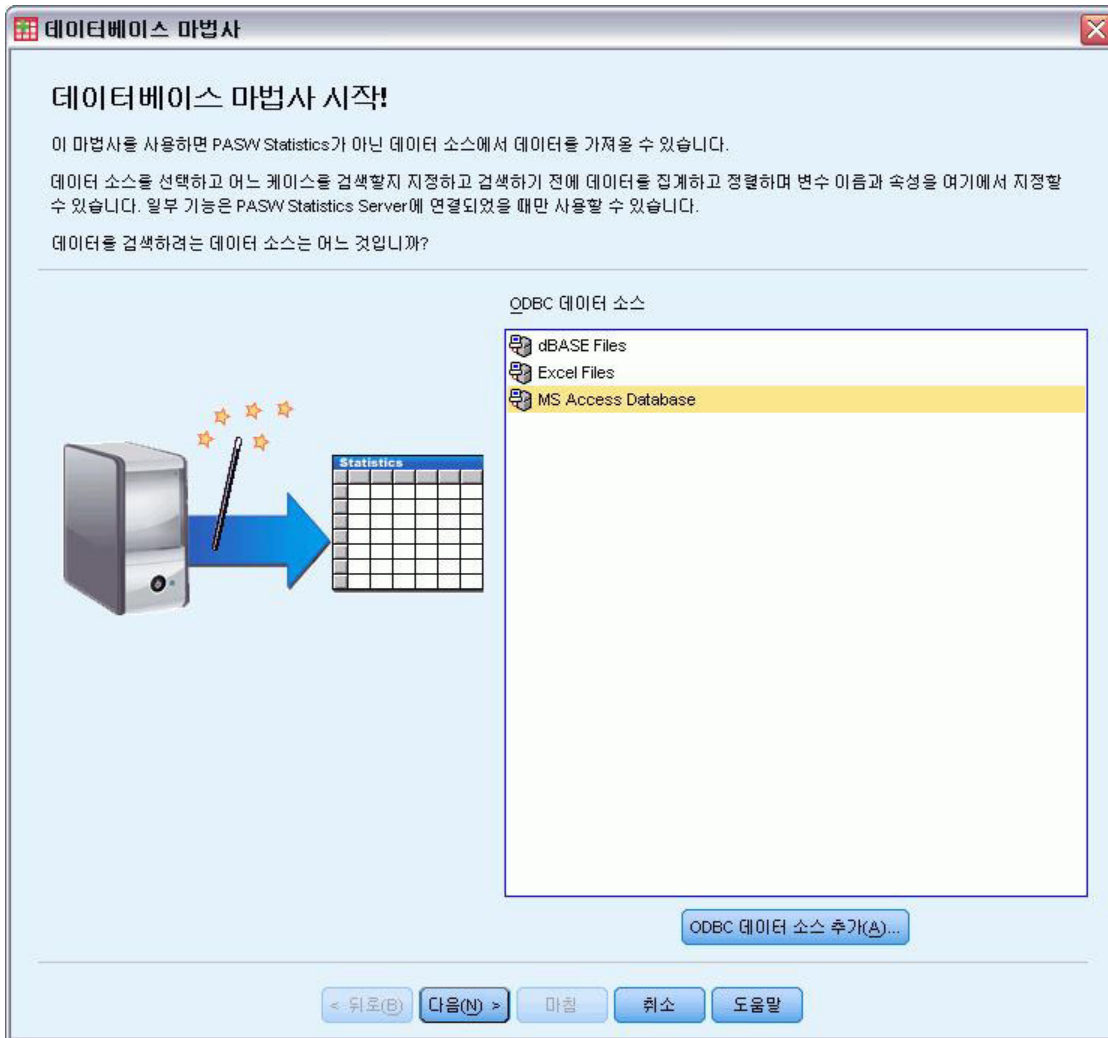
데이터베이스 마법사

데이터베이스 마법사 시작!

이 마법사를 사용하면 PASW Statistics가 아닌 데이터 소스에서 데이터를 가져올 수 있습니다.

데이터 소스를 선택하고 어느 케이스를 검색할지 지정하고 검색하기 전에 데이터를 집계하고 정렬하며 변수 이름과 속성을 여기에서 지정할 수 있습니다. 일부 기능은 PASW Statistics Server에 연결되었을 때만 사용할 수 있습니다.

데이터를 검색하려는 데이터 소스는 어느 것입니까?

ODBC 데이터 소스

dBASE Files
Excel Files
MS Access Database

Statistics

ODBC 데이터 소스 추가(A)...

< 뒤로(B) 다음(N) > 마침 취소 도움말